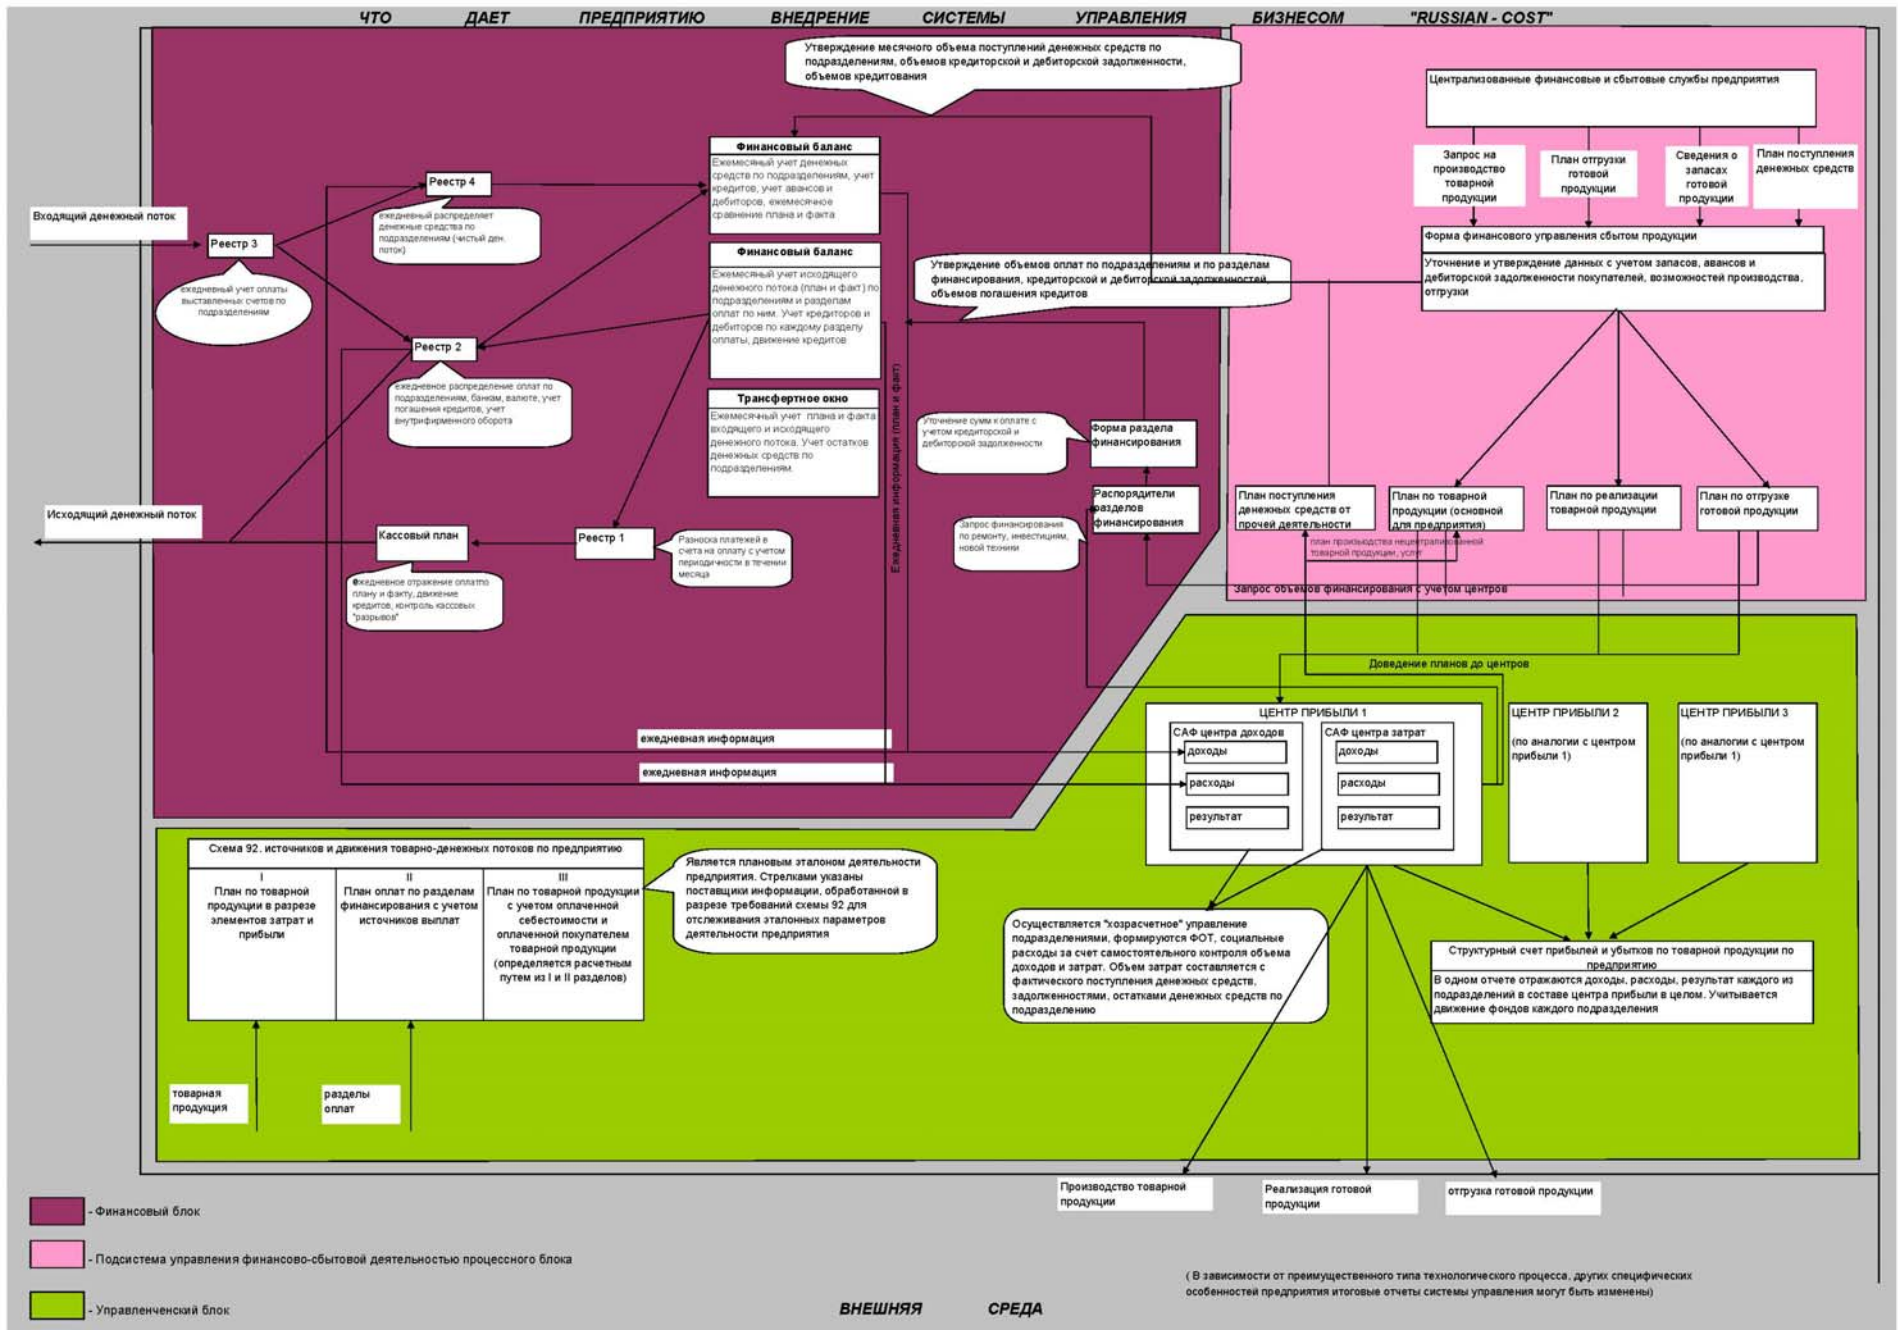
ЧТО ДАЕТ ПРЕДПРИЯТИЮ ВНЕДРЕНИЕ СИСТЕМЫ УПРАВЛЕНИЯ БИЗНЕСОМ "RUSSIAN - COST"

Утверждение месячного объема поступлений денежных средств по подразделениям, объемов кредиторской и дебиторской задолженности, объемов кредитования

Централизованные финансовые и сбытовые службы предприятия

Запрос на производство товарной продукции

План отгрузки готовой продукции

Сведения о запасах готовой продукции

План поступления денежных средств

Финансовый баланс
Ежемесячный учет денежных средств по подразделениям, учет кредитов, учет авансов и дебиторов, ежемесячное сравнение плана и факта

Реестр 4

ежедневный распределяет денежные средства по подразделениям (чистый ден. поток)

Входящий денежный поток

Реестр 3

ежедневный учет оплаты выставленных счетов по подразделениям

Финансовый баланс
Ежемесячный учет исходящего денежного потока (план и факт) по подразделениям и разделам оплат по ним. Учет кредиторов и дебиторов по каждому разделу оплаты, движение кредитов

Утверждение объемов оплат по подразделениям и по разделам финансирования, кредиторской и дебиторской задолженностей, объемов погашения кредитов

Форма финансового управления сбытом продукции

Уточнение и утверждение данных с учетом запасов, авансов и дебиторской задолженности покупателей, возможностей производства, отгрузки

Реестр 2

ежедневное распределение оплат по подразделениям, банкам, валюте, учет погашения кредитов, учет внутрифирменного оборота

Трансфертное окно
Ежемесячный учет плана и факта входящего и исходящего денежного потока. Учет остатков денежных средств по подразделениям.

Ежедневная информация (план и факт)

Уточнение сумм к оплате с учетом кредиторской и дебиторской задолженности

Форма раздела финансирования

Распорядители разделов финансирования

Запрос финансирования по ремонту, инвестициям, новой техники

Исходящий денежный поток

Кассовый план

ежедневное отражение оплат по плану и факту, движение кредитов, контроль кассовых "разрывов"

Реестр 1

Разноска платежей в счета на оплату с учетом периодичности в течении месяца

План поступления денежных средств от прочей деятельности

План по товарной продукции (основной для предприятия)

план производства нецентрализованной товарной продукции, услуг

План по реализации товарной продукции

План по отгрузке готовой продукции

Запрос объемов финансирования с учетом центров

Доведение планов до центров

ежедневная информация

ежедневная информация

ЦЕНТР ПРИБЫЛИ 1
САФ центра доходов
доходы
расходы
результат
САФ центра затрат
доходы
расходы
результат

ЦЕНТР ПРИБЫЛИ 2
(по аналогии с центром прибыли 1)

ЦЕНТР ПРИБЫЛИ 3
(по аналогии с центром прибыли 1)

Схема 92. источников и движения товарно-денежных потоков по предприятию

| I<br>План по товарной продукции в разрезе элементов затрат и прибыли | II<br>План оплат по разделам финансирования с учетом источников выплат | III<br>План по товарной продукции с учетом оплаченной себестоимости и оплаченной покупателем товарной продукции (определяется расчетным путем из I и II разделов) |
|---|---|---|

Является плановым эталоном деятельности предприятия. Стрелками указаны поставщики информации, обработанной в разрезе требований схемы 92 для отслеживания эталонных параметров деятельности предприятия

Осуществляется "хозрасчетное" управление подразделениями, формируются ФОТ, социальные расходы за счет самостоятельного контроля объема доходов и затрат. Объем затрат составляется с фактического поступления денежных средств, задолженностями, остатками денежных средств по подразделению

Структурный счет прибылей и убытков по товарной продукции по предприятию
В одном отчете отражаются доходы, расходы, результат каждого из подразделений в составе центра прибыли в целом. Учитывается движение фондов каждого подразделения

товарная продукция

разделы оплат

Производство товарной продукции

Реализация готовой продукции

отгрузка готовой продукции

- Финансовый блок

- Подсистема управления финансово-сбытовой деятельностью процессного блока

- Управленческий блок

( В зависимости от преимущественного типа технологического процесса, других специфических особенностей предприятия итоговые отчеты системы управления могут быть изменены)

ВНЕШНЯЯ СРЕДА